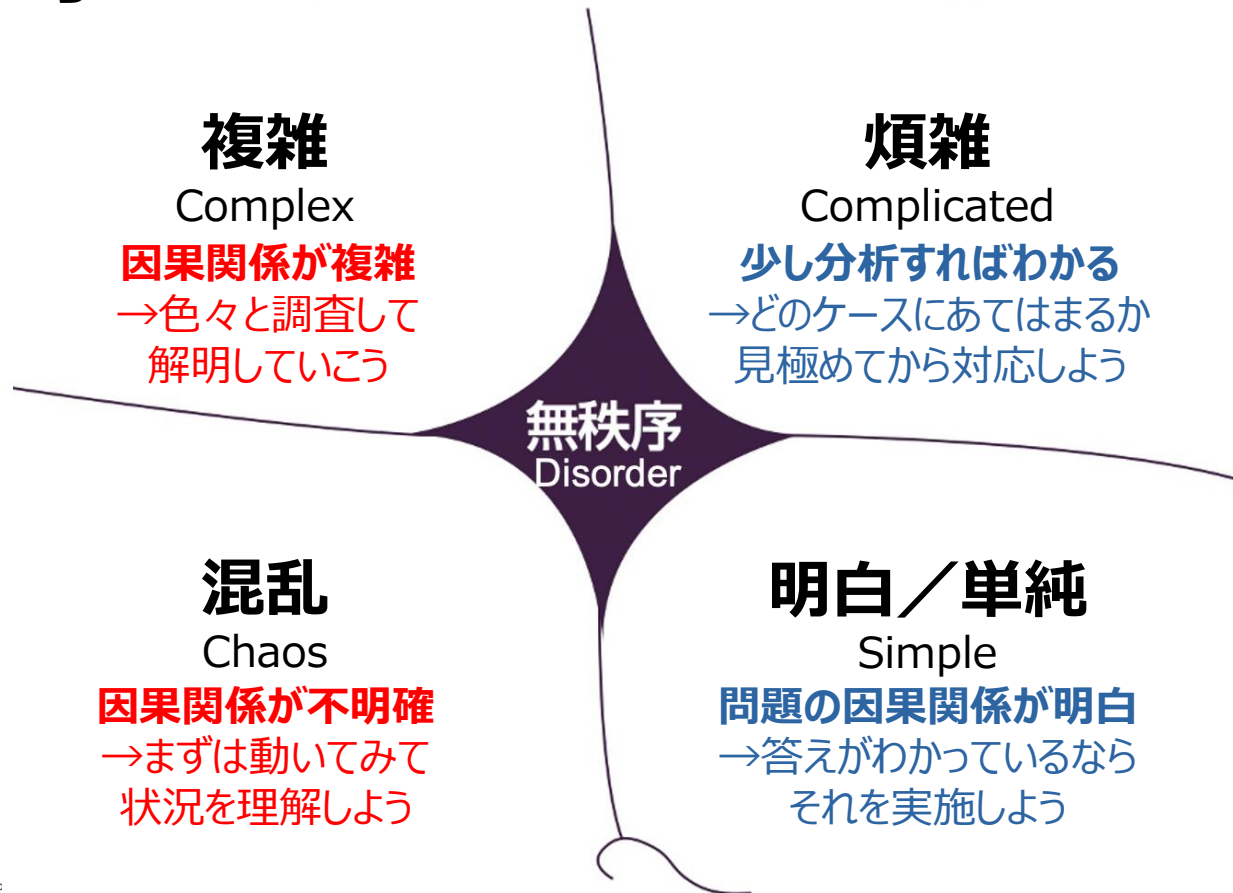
複雑
Complex
因果関係が複雑
→色々と調査して
解明していこう

煩雑
Complicated
少し分析すればわかる
→どのケースにあてはまるか
見極めてから対応しよう

無秩序
Disorder

混乱
Chaos
因果関係が不明確
→まずは動いてみて
状況を理解しよう

明白／単純
Simple
問題の因果関係が明白
→答えがわかっているなら
それを実施しよう